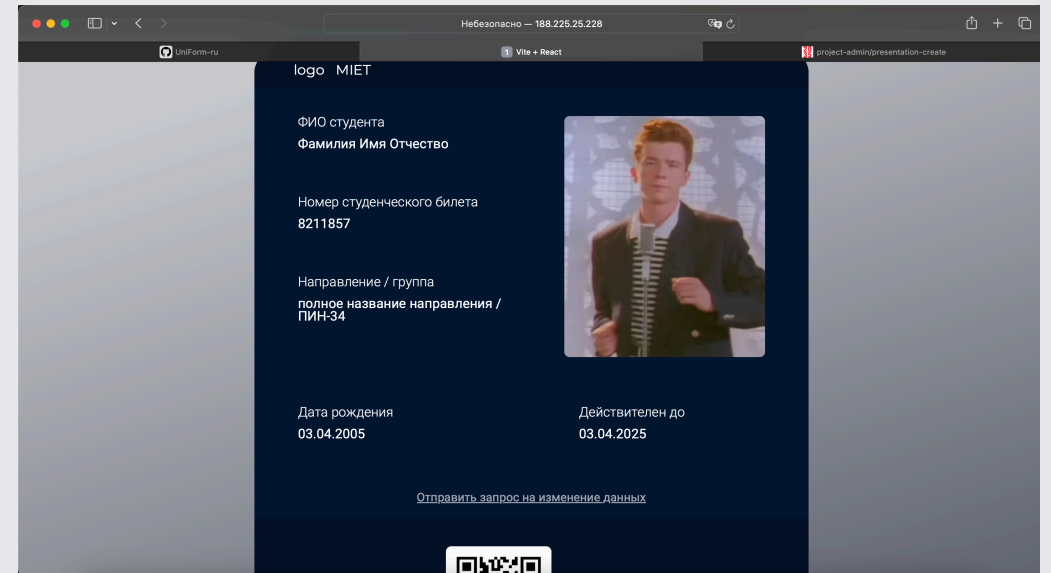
Небезопасно — 188.225.25.228

UniForm-ru

1 Vite + React

project-admin/presentation-create

logo MIET

ФИО студента
Фамилия Имя Отчество

Номер студенческого билета
8211857

Направление / группа
полное название направления / ПИН-34

Дата рождения
03.04.2005

Действителен до
03.04.2025

Отправить запрос на изменение данных